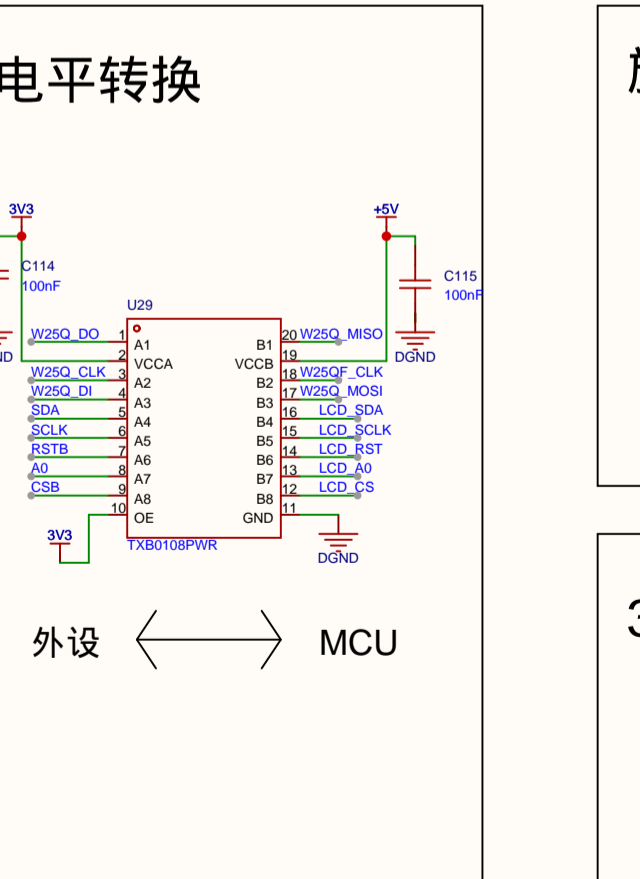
电平转换

3V3

+5V

C114
100nF

C115
100nF

ND

DGND

U29

W25Q_DO 1 A1
2 VCCA
W25Q_CLK 3 A2
W25Q_DI 4 A3
SDA 5 A4
SCLK 6 A5
RSTB 7 A6
A0 8 A7
CSB 9 A8
10 OE

B1 20 W25Q_MISO
VCCB 19
B2 18 W25QF_CLK
B3 17 W25Q_MOSI
B4 16 LCD_SDA
B5 15 LCD_SCLK
B6 14 LCD_RST
B7 13 LCD_A0
B8 12 LCD_CS
GND 11

3V3

TXB0108PWR

DGND

外设 MCU

方

3